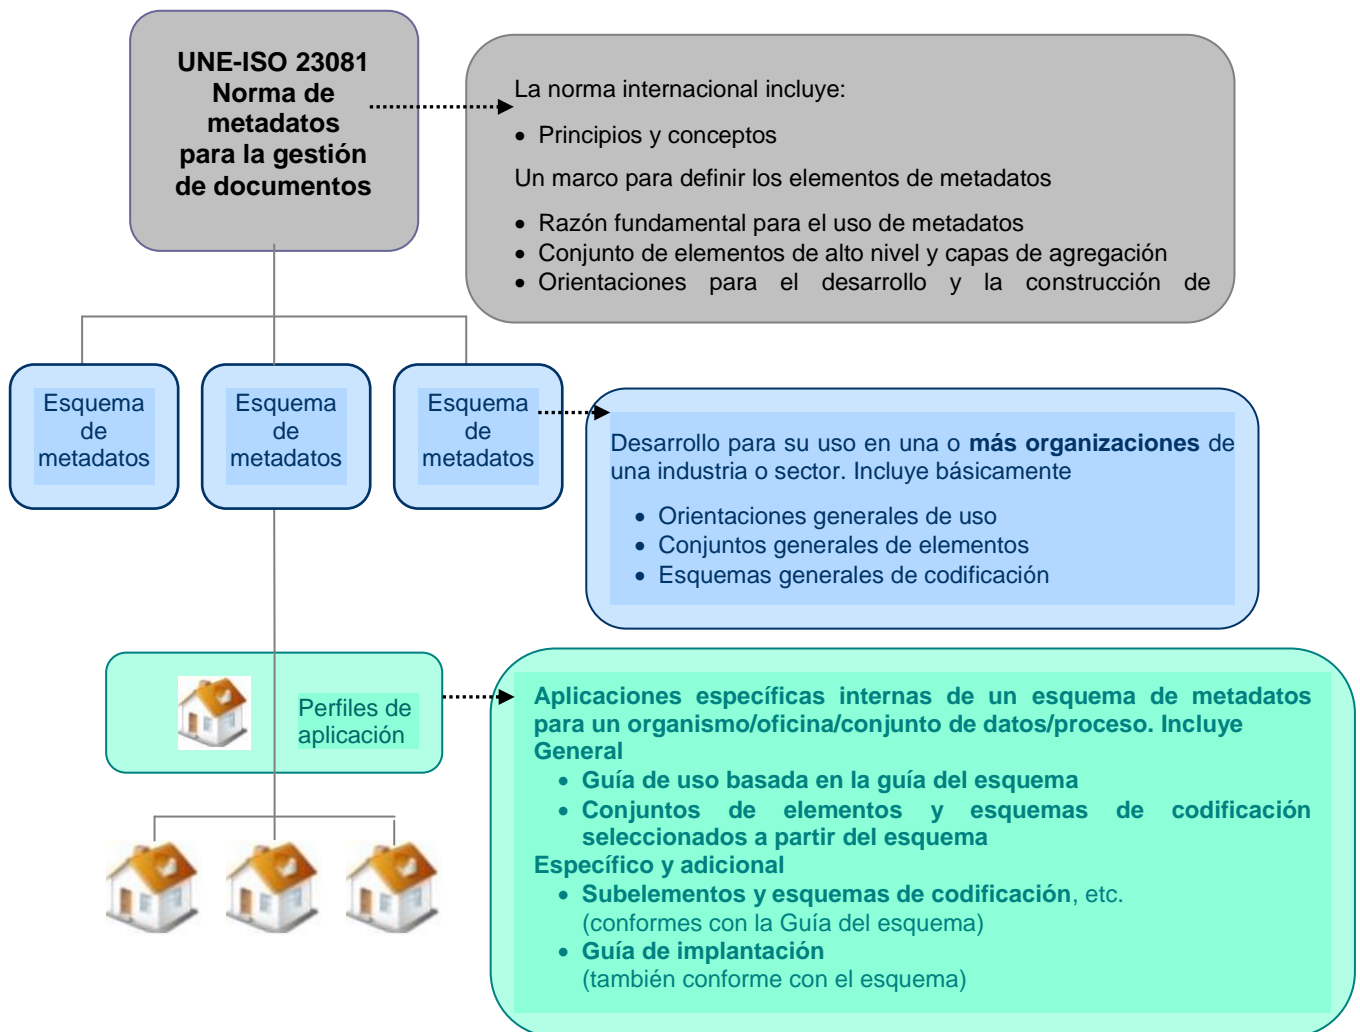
UNE-ISO 23081 Norma de metadatos para la gestión de documentos

La norma internacional incluye:

- Principios y conceptos

Un marco para definir los elementos de metadatos

- Razón fundamental para el uso de metadatos
- Conjunto de elementos de alto nivel y capas de agregación
- Orientaciones para el desarrollo y la construcción de

Esquema de metadatos

Esquema de metadatos

Esquema de metadatos

Desarrollo para su uso en una o **más organizaciones** de una industria o sector. Incluye básicamente

- Orientaciones generales de uso
- Conjuntos generales de elementos
- Esquemas generales de codificación

Perfiles de aplicación

**Aplicaciones específicas internas de un esquema de metadatos para un organismo/oficina/conjunto de datos/proceso. Incluye General**

- **Guía de uso basada en la guía del esquema**
- **Conjuntos de elementos y esquemas de codificación seleccionados a partir del esquema**

**Específico y adicional**

- **Subelementos y esquemas de codificación**, etc. (conformes con la Guía del esquema)
- **Guía de implantación** (también conforme con el esquema)